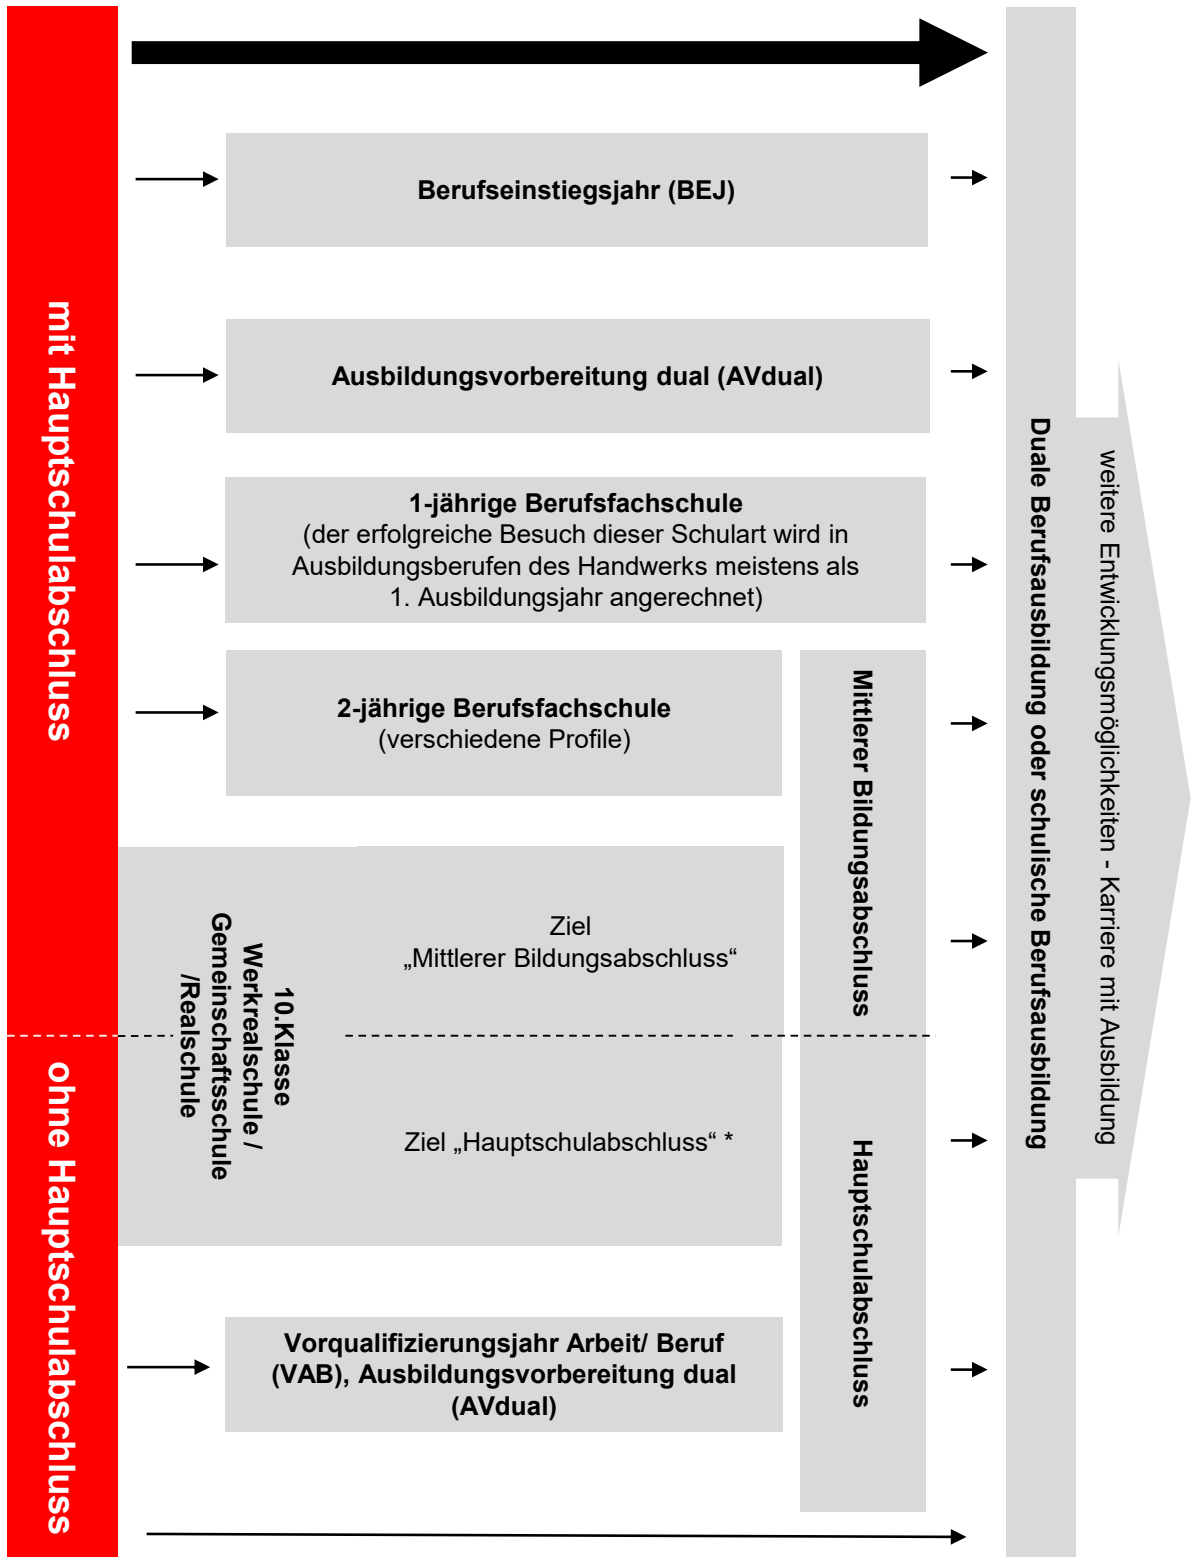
mit Hauptschulabschluss

Berufseinstiegsjahr (BEJ)

Ausbildungsvorbereitung dual (AVdual)

1-jährige Berufsfachschule
(der erfolgreiche Besuch dieser Schulart wird in Ausbildungsberufen des Handwerks meistens als 1. Ausbildungsjahr angerechnet)

2-jährige Berufsfachschule
(verschiedene Profile)

10.Klasse
Werkrealschule /
Gemeinschaftsschule
/Realschule

Ziel
„Mittlerer Bildungsabschluss“

Ziel „Hauptschulabschluss“ *

Mittlerer Bildungsabschluss

Hauptschulabschluss

ohne Hauptschulabschluss

Vorqualifizierungsjahr Arbeit/ Beruf (VAB), Ausbildungsvorbereitung dual (AVdual)

Duale Berufsausbildung oder schulische Berufsausbildung

weitere Entwicklungsmöglichkeiten - Karriere mit Ausbildung